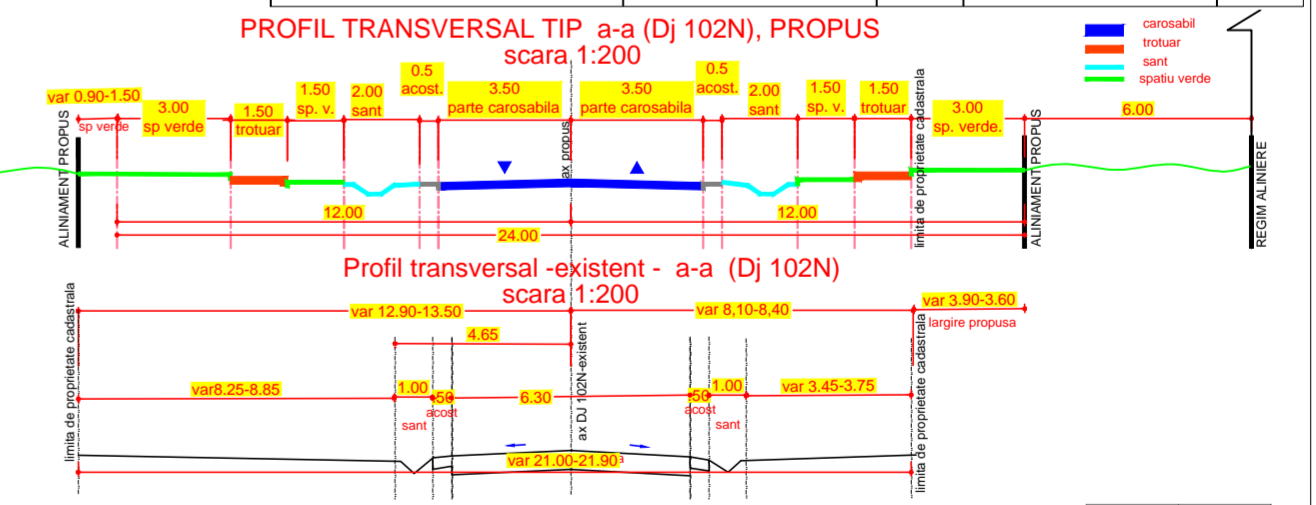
PROFIL TRANSVERSAL TIP a-a (Dj 102N), PROPUS
scara 1:200

carosabil
trotuar
sant
spatiu verde

var 0.90-1.50
sp verde
3.00
sp verde
1.50
trotuar
1.50
sp. v.
2.00
sant
0.5
acost.
3.50
parte carosabila
3.50
parte carosabila
0.5
acost.
2.00
sant
1.50
sp. v.
1.50
trotuar
3.00
sp. verde.
6.00

ALINIAMENT PROPUS
ax propus
limita de proprietate cadastrala
ALINIAMENT PROPUS
REGIM ALINIERE

12.00
12.00
24.00

Profil transversal -existent - a-a (Dj 102N)
scara 1:200

limita de proprietate cadastrala
var 12.90-13.50
var 8,10-8,40
var 3.90-3.60
largire propusa
4.65
ax DJ 102N-existent
var8.25-8.85
1.00
sant
.50
acost
6.30
.50
acost
1.00
sant
var 3.45-3.75
limita de proprietate cadastrala
var 21.00-21.90